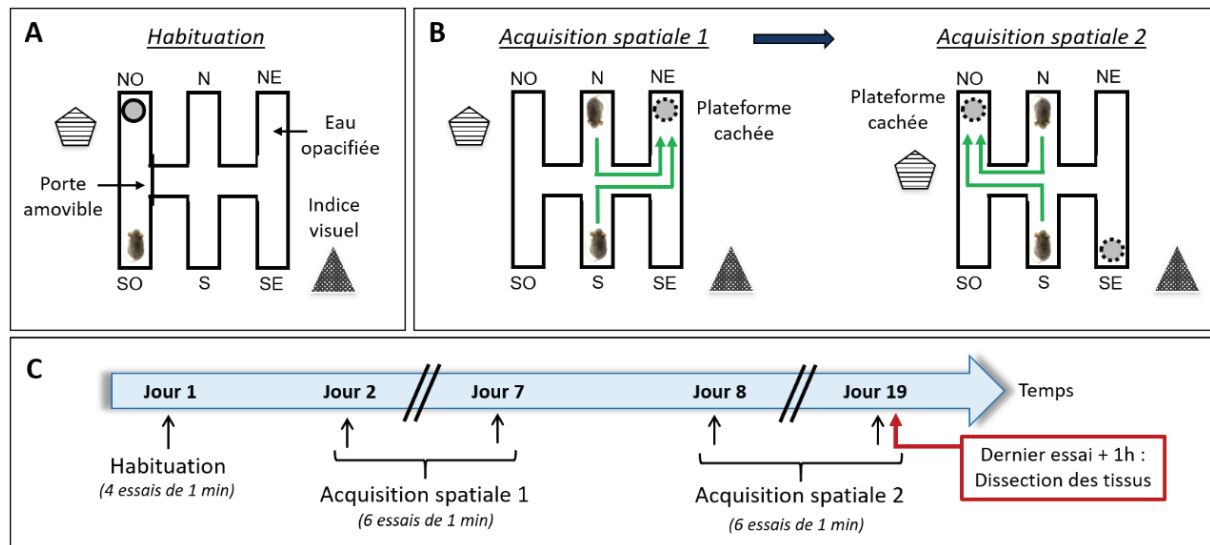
A

Habituation

NO N NE

Eau opacifiée

Porte amovible

Indice visuel

SO S SE

B

Acquisition spatiale 1

NO N NE

Plateforme cachée

SO S SE

Acquisition spatiale 2

NO N NE

Plateforme cachée

SO S SE

C

Jour 1 Jour 2 Jour 7 Jour 8 Jour 19 Temps

Habituation
(4 essais de 1 min)

Acquisition spatiale 1
(6 essais de 1 min)

Acquisition spatiale 2
(6 essais de 1 min)

Dernier essai + 1h : Dissection des tissus